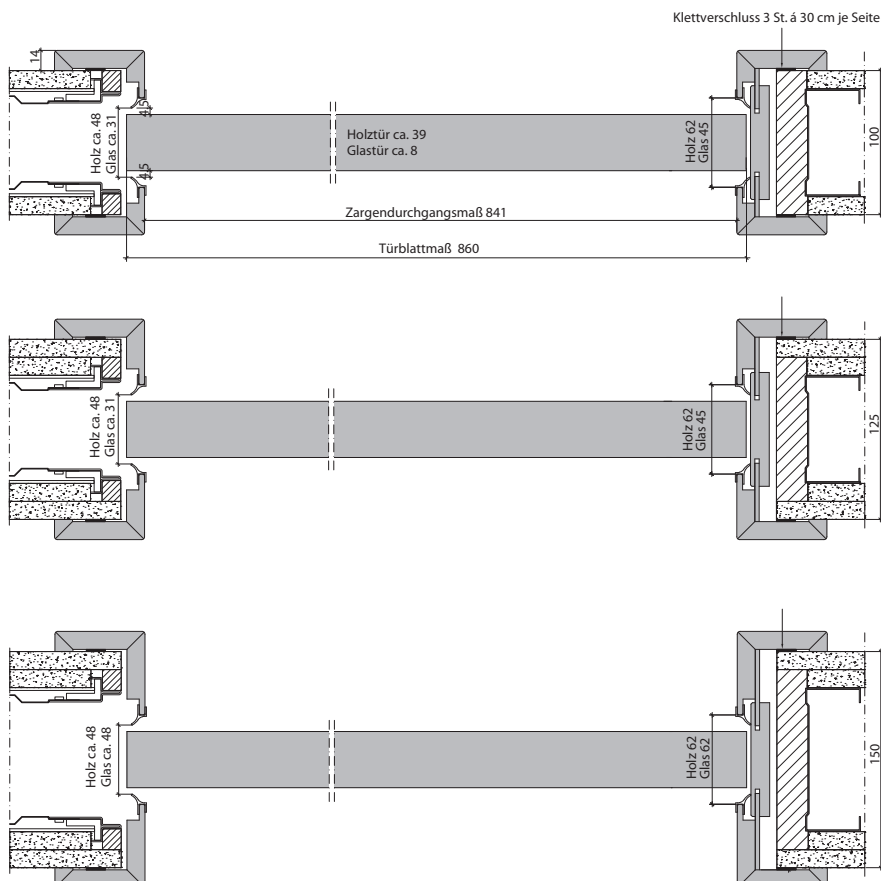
Klettverschluss 3 St. á 30 cm je Seite

14

4,5

Holz ca. 48
Glas ca. 31

4,5

Holztür ca. 39
Glastür ca. 8

Holz 62
Glas 45

100

Zargendurchgangsmaß 841

Türblattmaß 860

Holz ca. 48
Glas ca. 31

Holz 62
Glas 45

125

Holz ca. 48
Glas ca. 48

Holz 62
Glas 62

150